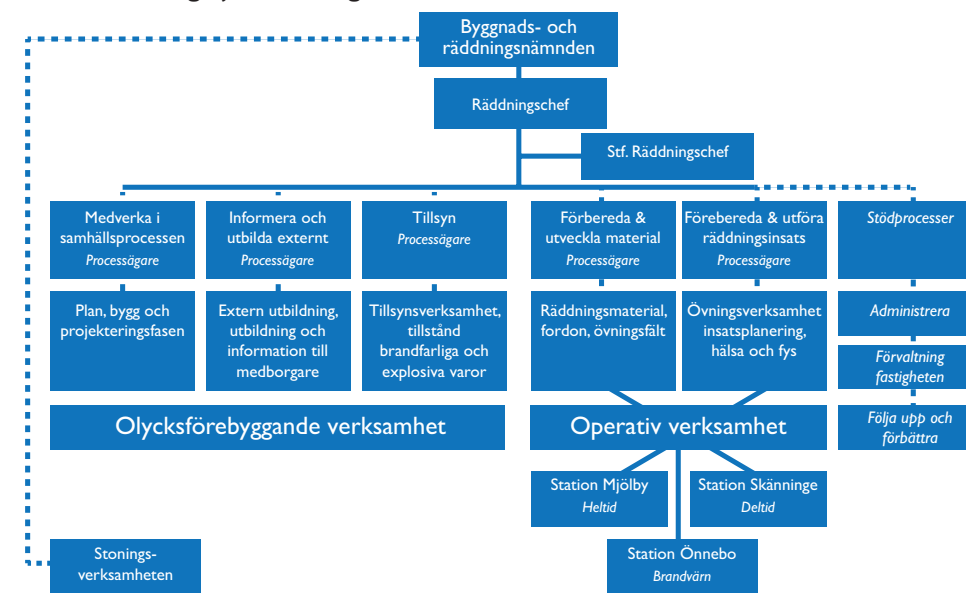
Byggnads- och räddningsnämnden

Räddningschef

Stf. Räddningschef

Medverka i samhällsprocessen
Processägare

Plan, bygg och projekteringsfasen

Informera och utbilda externt
Processägare

Extern utbildning, utbildning och information till medborgare

Tillsyn
Processägare

Tillsynsverksamhet, tillstånd brandfarliga och explosiva varor

Olycksförebyggande verksamhet

Förbereda & utveckla material
Processägare

Räddningsmaterial, fordon, övningsfält

Förebereda & utföra räddningsinsats
Processägare

Övningsverksamhet insatsplanering, hälsa och fys

Operativ verksamhet

Stödprocesser

Administrera

Förvaltning fastigheten

Följa upp och förbättra

Station Mjölby
Heltid

Station Skänninge
Deltid

Station Önnebo
Brandvärn

Stonings-verksamheten